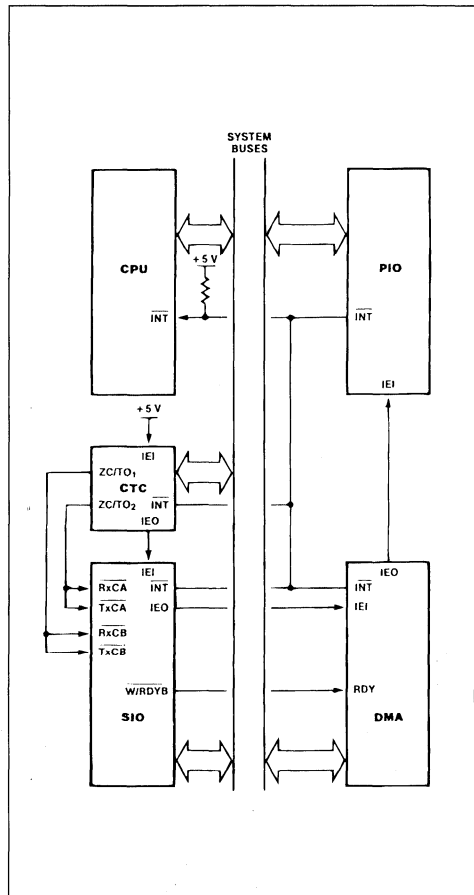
SYSTEM BUSES

CPU

+5 V

$\overline{INT}$

PIO

$\overline{INT}$

IEI

+5 V

IEI

$ZC/TO_1$

CTC

$ZC/TO_2$

$\overline{INT}$

IEO

IEI

$R\times\overline{CA}$

$\overline{INT}$

$\overline{T\times CA}$

IEO

$\overline{R\times CB}$

$\overline{T\times CB}$

$\overline{W/RDYB}$

SIO

IEO

$\overline{INT}$

IEI

RDY

DMA